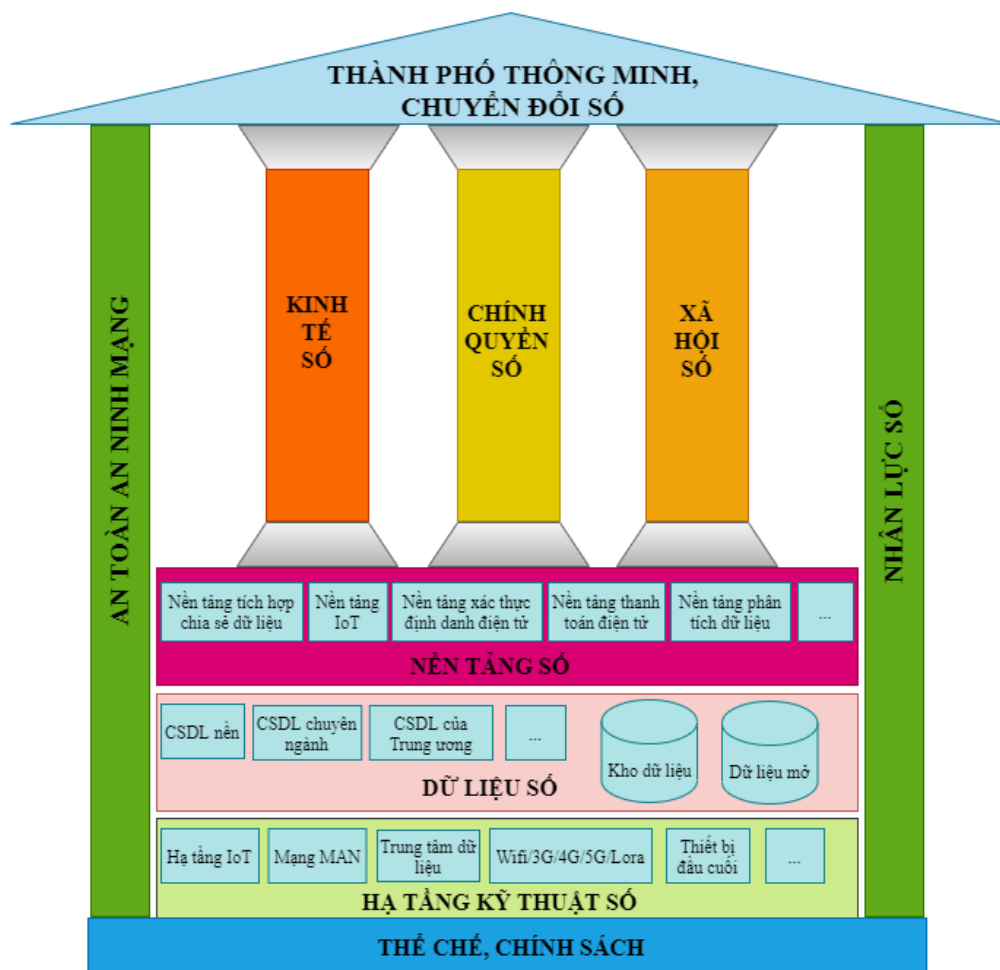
THÀNH PHỐ THÔNG MINH, CHUYỂN ĐỔI SỐ

AN TOÀN AN NINH MẠNG

KINH TẾ SỐ

CHÍNH QUYỀN SỐ

XÃ HỘI SỐ

NHÂN LỰC SỐ

Nền tảng tích hợp chia sẻ dữ liệu

Nền tảng IoT

Nền tảng xác thực định danh điện tử

Nền tảng thanh toán điện tử

Nền tảng phân tích dữ liệu

...

NỀN TẢNG SỐ

CSDL nền

CSDL chuyên ngành

CSDL của Trung ương

...

Kho dữ liệu

Dữ liệu mở

DỮ LIỆU SỐ

Hạ tầng IoT

Mạng MAN

Trung tâm dữ liệu

Wifi/3G/4G/5G/Lora

Thiết bị đầu cuối

...

HẠ TẦNG KỸ THUẬT SỐ

THỂ CHẾ, CHÍNH SÁCH